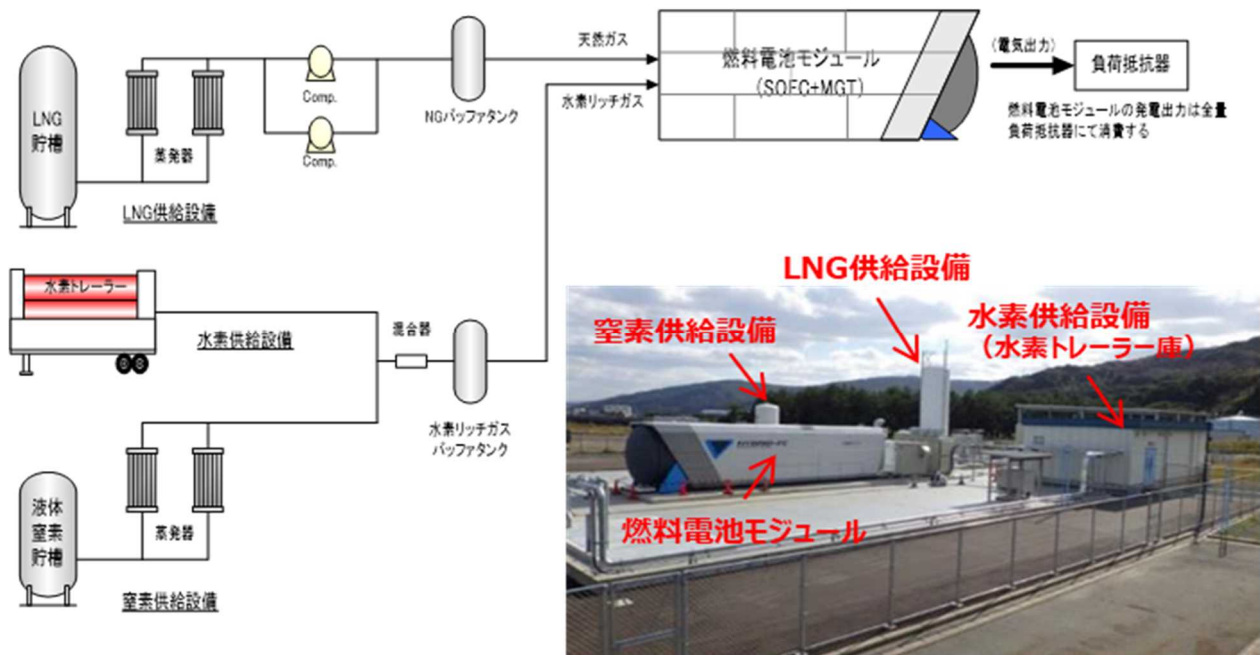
LNG
貯槽

薬発器

Comp.

Comp.

LNG供給設備

NGバッファタンク

天然ガス

水素リッチガス

燃料電池モジュール
(SOFC+MGT)

(電気出力)

負荷抵抗器

燃料電池モジュールの発電出力は全量負荷抵抗器にて消費する

水素トレーラー

水素供給設備

混合器

水素リッチガス
バッファタンク

液体
窒素
貯槽

蒸発器

窒素供給設備

LNG供給設備

窒素供給設備

水素供給設備
(水素トレーラー庫)

燃料電池モジュール